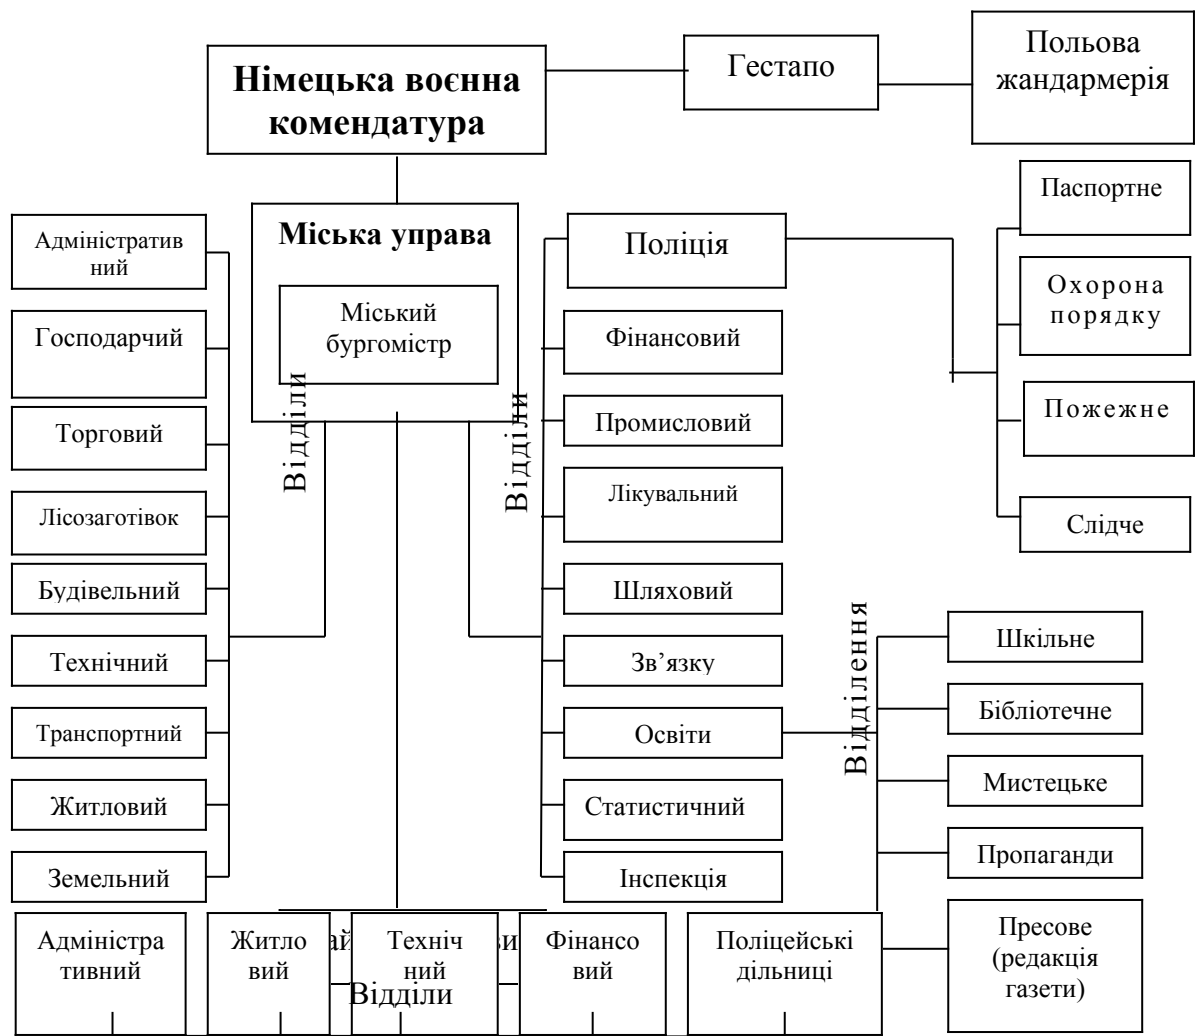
Німецька воєнна комендатура

Гестапо

Польова жандармерія

Міська управа

Міський бургомістр

Поліція

Паспортне

Охорона порядку

Пожежне

Слідче

Адміністративний

Господарчий

Торговий

Лісозаготівок

Будівельний

Технічний

Транспортний

Житловий

Земельний

Відділи

Відділи

Фінансовий

Промисловий

Лікувальний

Шляховий

Зв'язку

Освіти

Статистичний

Інспекція

Відділення

Шкільне

Бібліотечне

Мистецьке

Пропаганди

Пресове (редакція газети)

Адміністративний

Житловий

Технічний

Фінансовий

Поліцейські дільниці

Відділи

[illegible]